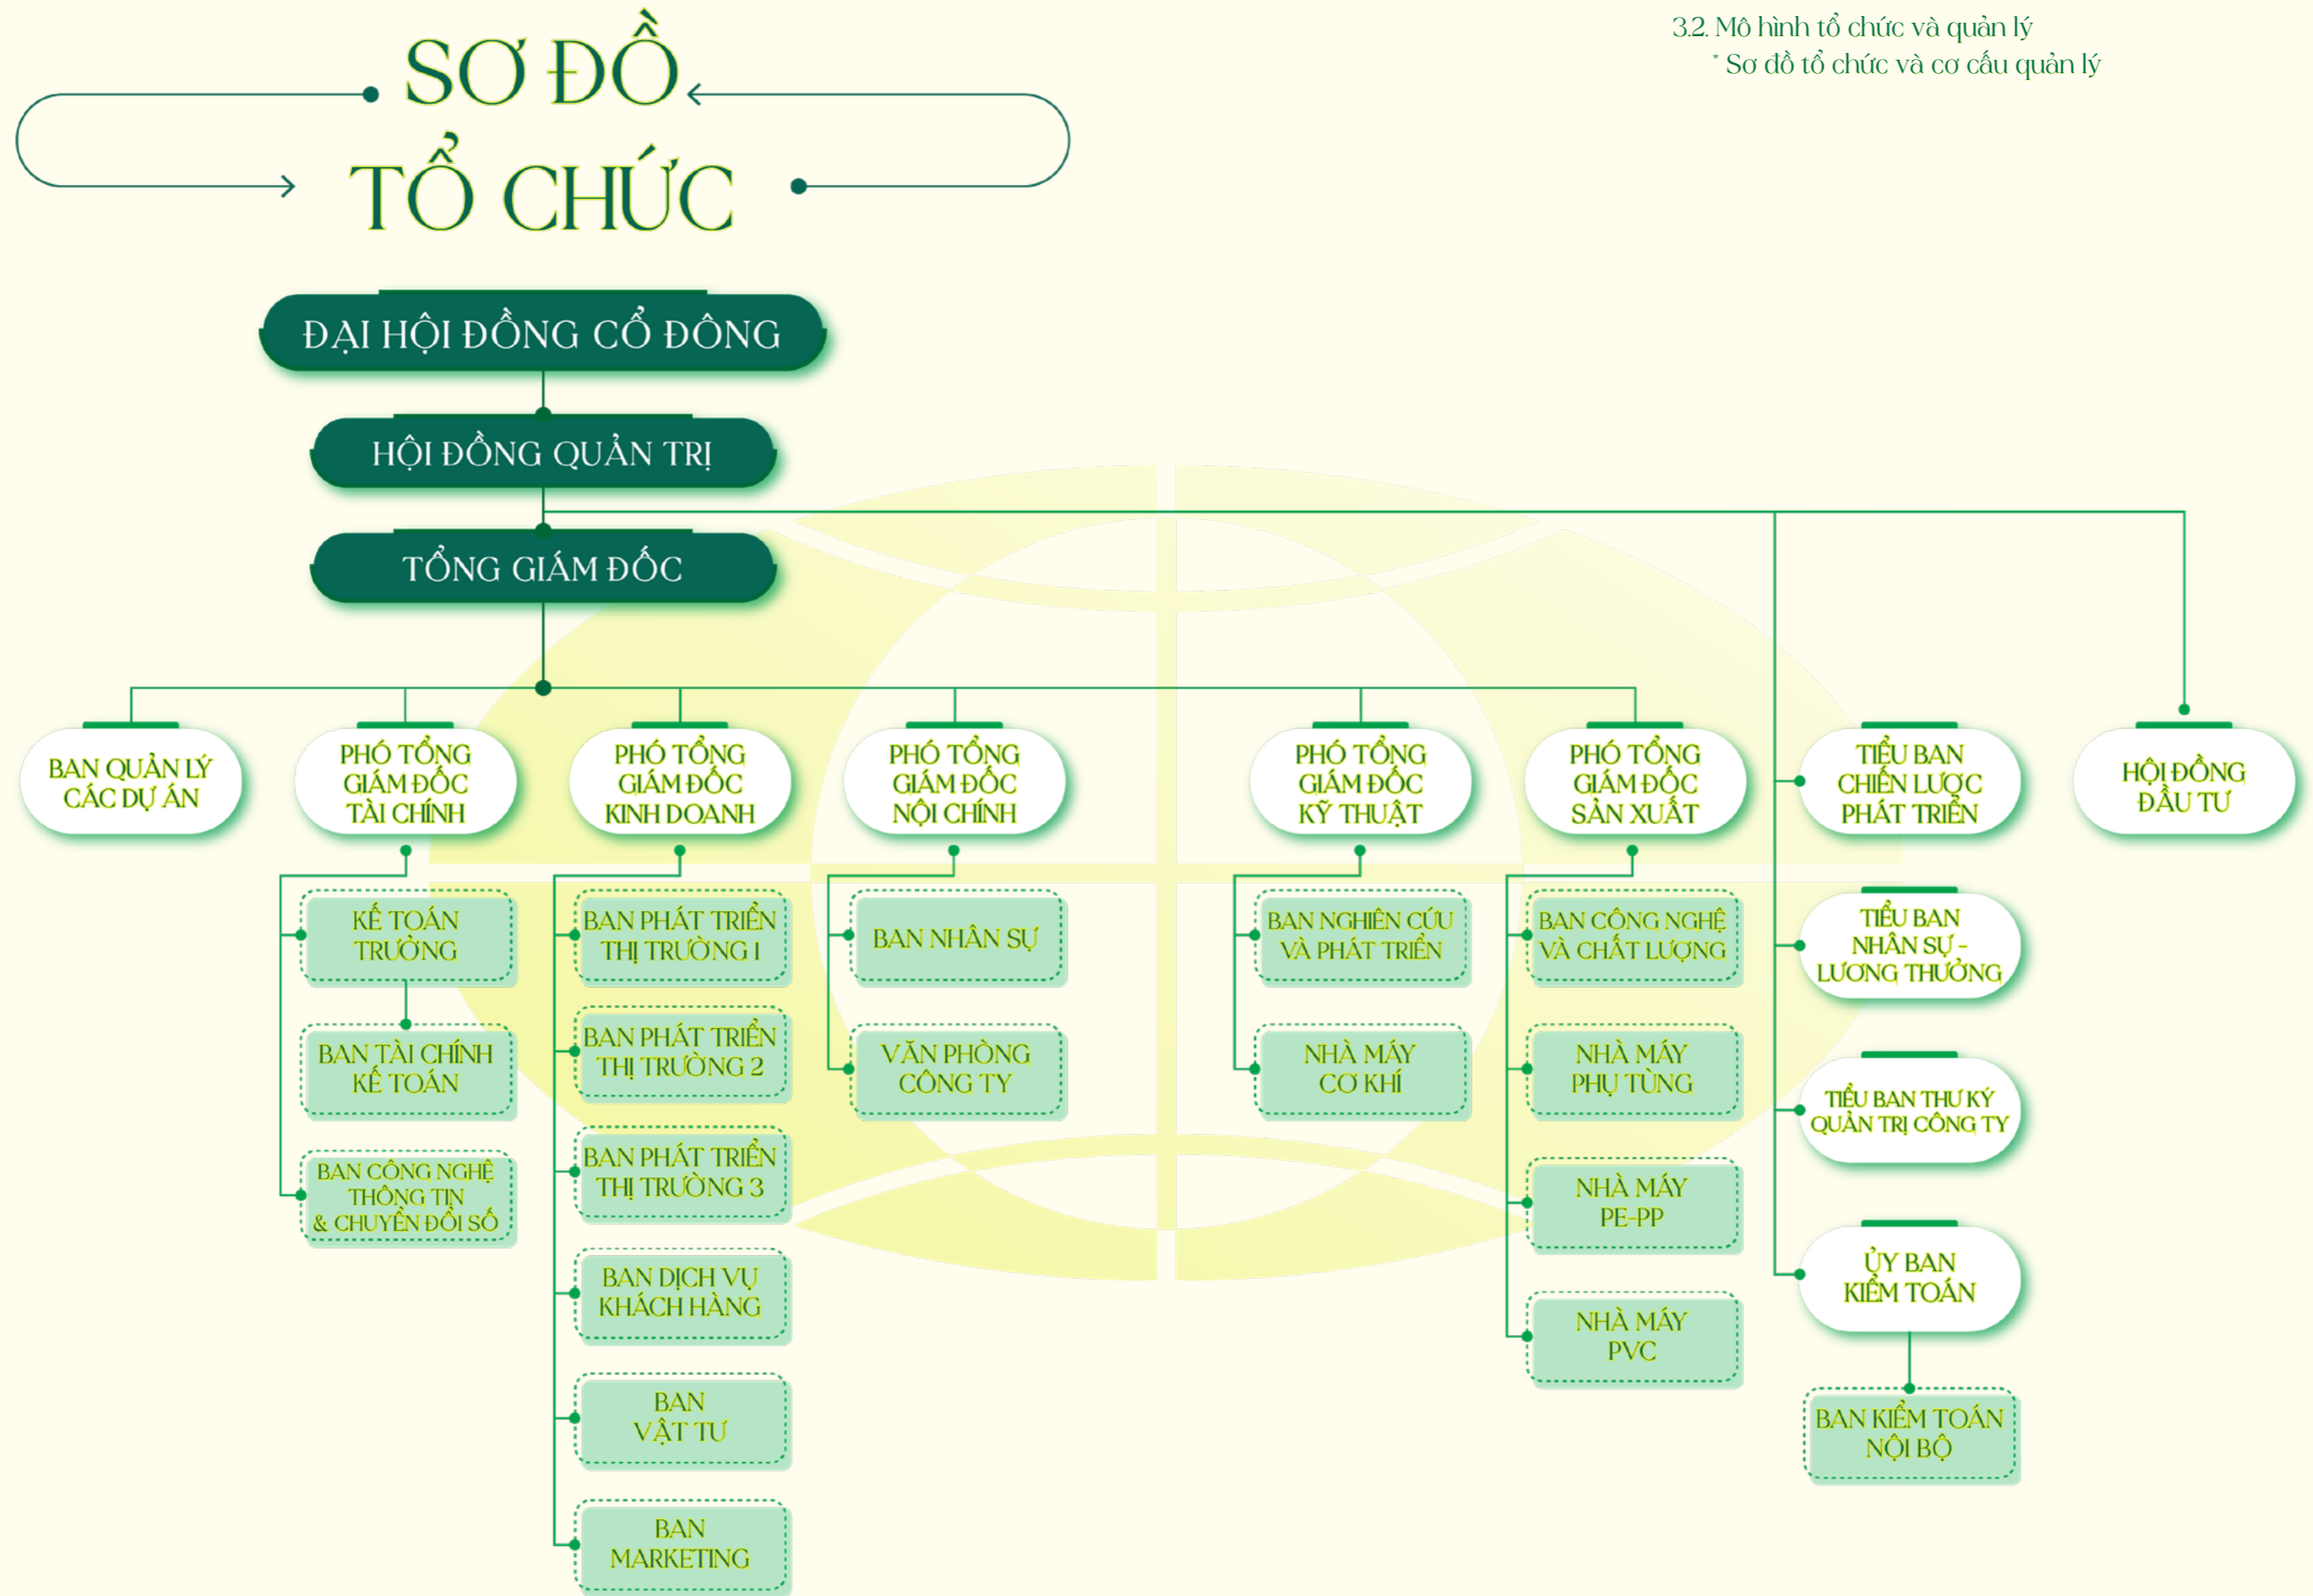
3.2. Mô hình tổ chức và quản lý
* Sơ đồ tổ chức và cơ cấu quản lý

SƠ ĐỒ TỔ CHỨC

ĐẠI HỘI ĐỒNG CỔ ĐÔNG

HỘI ĐỒNG QUẢN TRỊ

TỔNG GIÁM ĐỐC

BAN QUẢN LÝ CÁC DỰ ÁN

PHÓ TỔNG GIÁM ĐỐC TÀI CHÍNH

KẾ TOÁN TRƯỞNG

BAN TÀI CHÍNH KẾ TOÁN

BAN CÔNG NGHỆ THÔNG TIN & CHUYỂN ĐỔI SỐ

PHÓ TỔNG GIÁM ĐỐC KINH DOANH

BAN PHÁT TRIỂN THỊ TRƯỜNG 1

BAN PHÁT TRIỂN THỊ TRƯỜNG 2

BAN PHÁT TRIỂN THỊ TRƯỜNG 3

BAN DỊCH VỤ KHÁCH HÀNG

BAN VẬT TƯ

BAN MARKETING

PHÓ TỔNG GIÁM ĐỐC NỘI CHÍNH

BAN NHÂN SỰ

VĂN PHÒNG CÔNG TY

PHÓ TỔNG GIÁM ĐỐC KỸ THUẬT

BAN NGHIÊN CỨU VÀ PHÁT TRIỂN

NHÀ MÁY CƠ KHÍ

PHÓ TỔNG GIÁM ĐỐC SẢN XUẤT

BAN CÔNG NGHỆ VÀ CHẤT LƯỢNG

NHÀ MÁY PHỤ TÙNG

NHÀ MÁY PE-PP

NHÀ MÁY PVC

TIỂU BAN CHIẾN LƯỢC PHÁT TRIỂN

TIỂU BAN NHÂN SỰ - LƯƠNG THƯỞNG

TIỂU BAN THƯ KÝ QUẢN TRỊ CÔNG TY

ỦY BAN KIỂM TOÁN

BAN KIỂM TOÁN NỘI BỘ

HỘI ĐỒNG ĐẦU TƯ